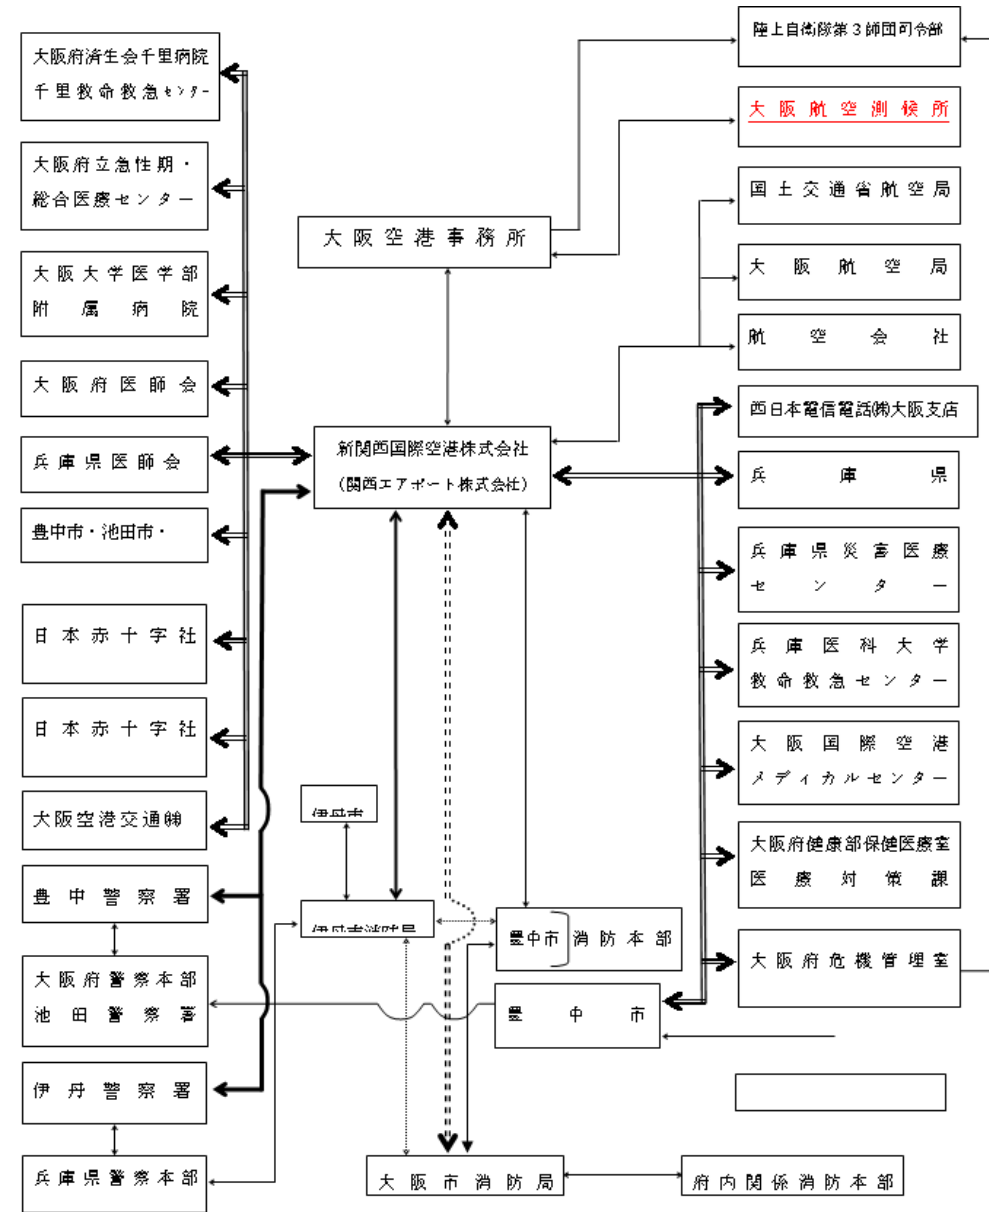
大阪府済生会千里病院
千里救命救急センター

大阪府立急性期・
総合医療センター

大阪大学医学部
附属病院

大阪府医師会

兵庫県医師会

豊中市・池田市・

日本赤十字社

日本赤十字社

大阪空港交通㈱

豊中警察署

大阪府警察本部
池田警察署

伊丹警察署

兵庫県警察本部

大阪空港事務所

新関西国際空港株式会社
(関西エアポート株式会社)

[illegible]

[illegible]

豊中市 消防本部

豊中市

大阪市消防局

府内関係消防本部

陸上自衛隊第３師団司令部

大阪航空測候所

国土交通省航空局

大阪航空局

航空会社

西日本電信電話㈱大阪支店

兵庫県

兵庫県災害医療センター

兵庫医科大学
救命救急センター

大阪国際空港
メディカルセンター

大阪府健康部保健医療室
医療対策課

大阪府危機管理室